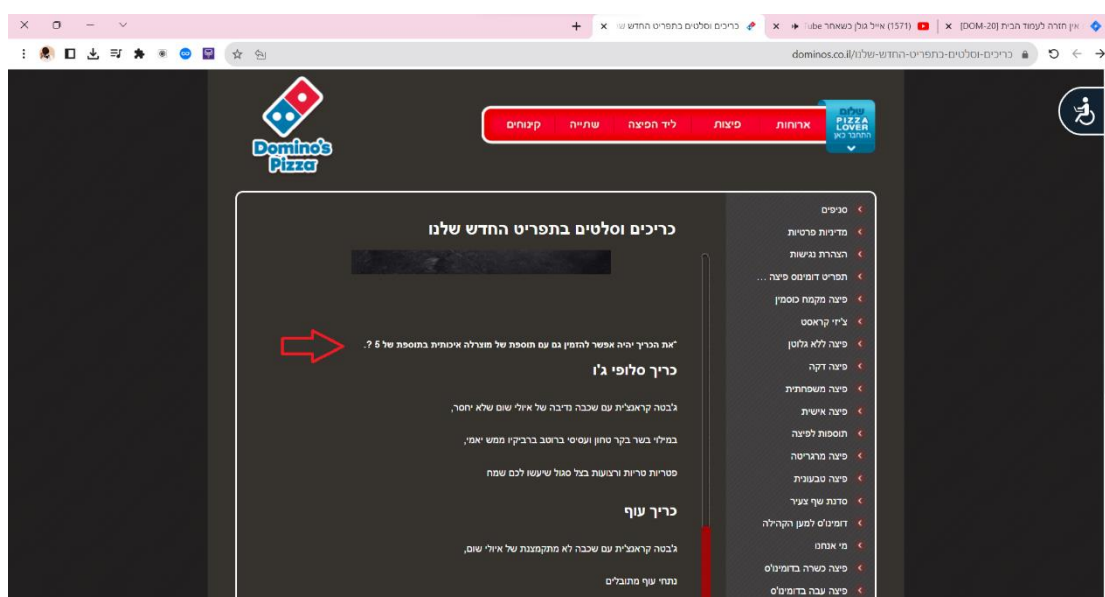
אין חזרה לעמוד הבית [DOM-20] ×
(1571) אייל גולן כשאחר ube ×
כריכים וסלטים בתפריט החדש של ×
+

dominos.co.il/כריכים-וסלטים-בתפריט-החדש-שלנו

Domino's Pizza

שלום PIZZA LOVER התחבר כאן
ארוחות
פיצות
ליד הפיצה
שתייה
קינוחים

סניפים
מדיניות פרטיות
הצהרת נגישות
תפריט דומינוס פיצה ...
פיצה מקמח כוסמין
צ'יזי קראסט
פיצה ללא גלוטן
פיצה דקה
פיצה משפחתית
פיצה אישית
תוספות לפיצה
פיצה מרגריטה
פיצה טבעונית
סדנת שף צעיר
דומינו'ס למען הקהילה
מי אנחנו
פיצה כשרה בדומינו'ס
פיצה עבה בדומינו'ס

כריכים וסלטים בתפריט החדש שלנו

*את הכריך יהיה אפשר להזמין גם עם תוספת של מוצרלה איכותית בתוספת של 5 ?.

כריך סלופי ג'ו

ג'בטה קראנצ'ית עם שכבה נדיבה של איולי שום שלא יחסר,

במילוי בשר בקר טחון ועסיסי ברוטב ברביקיו ממש יאמי,

פטריות טריות ורצועות בצל סגול שיעשו לכם שמח

כריך עוף

ג'בטה קראנצ'ית עם שכבה לא מתקמצנת של איולי שום,

נתחי עוף מתובלים